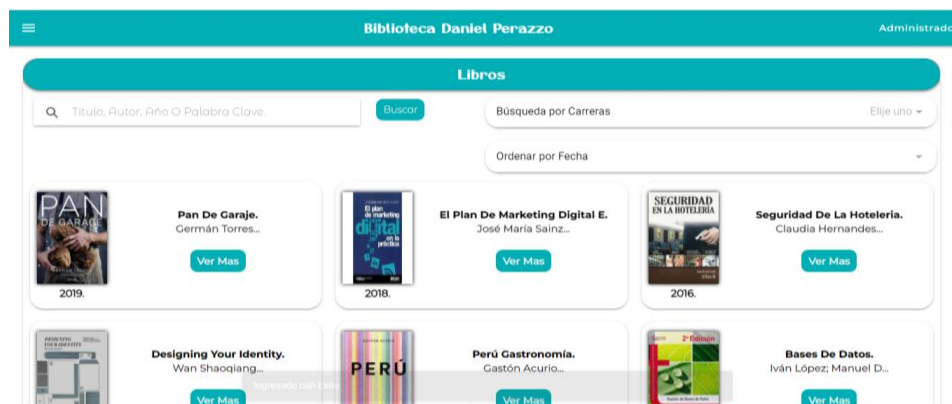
Biblioteca Daniel Perazzo

Administrado

Libros

Titulo, Autor, Año O Palabra Clave.

Buscar

Búsqueda por Carreras

Elije uno

Ordenar por Fecha

PAN DE GARAGE

Pan De Garaje.

Germán Torres...

Ver Mas

2019.

El plan de marketing digital en la práctica

El Plan De Marketing Digital E.

José María Sainz...

Ver Mas

2018.

SEGURIDAD EN LA HOTELERIA

Seguridad De La Hoteleria.

Claudia Hernandes...

Ver Mas

2016.

DESIGNING YOUR IDENTITY

Designing Your Identity.

Wan Shaoqiang...

Ver Mas

PERÚ

Perú Gastronomía.

Gastón Acurio...

Ver Mas

2ª Edición

Bases De Datos.

Iván López; Manuel D...

Ver Mas

Ingresado con Exito